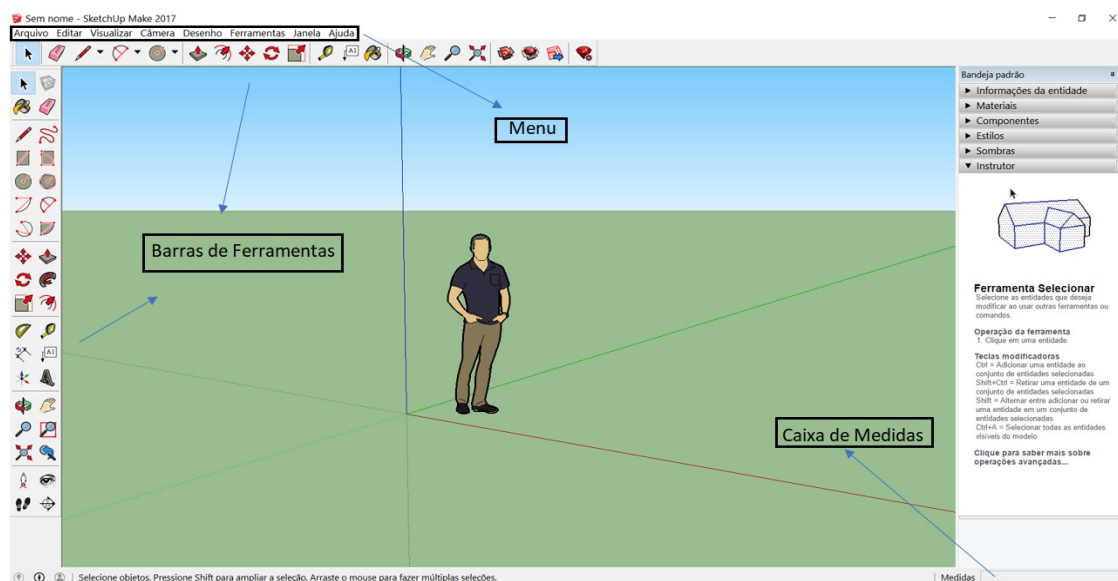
Sem nome - SketchUp Make 2017

Arquivo Editar Visualizar Câmera Desenho Ferramentas Janela Ajuda

Menu

Barras de Ferramentas

Caixa de Medidas

Bandeja padrão
► Informações da entidade
► Materiais
► Componentes
► Estilos
► Sombras
▼ Instrutor

Ferramenta Selecionar
Selecione as entidades que deseja modificar ao usar outras ferramentas ou comandos.

Operação da ferramenta
1. Clique em uma entidade.

Teclas modificadoras
Ctrl = Adicionar uma entidade ao conjunto de entidades selecionadas
Shift+Ctrl = Retirar uma entidade de um conjunto de entidades selecionadas
Shift = Alternar entre adicionar ou retirar uma entidade em um conjunto de entidades selecionadas
Ctrl+A = Selecionar todas as entidades visíveis do modelo

Clique para saber mais sobre operações avançadas...

Selecione objetos. Pressione Shift para ampliar a seleção. Arraste o mouse para fazer múltiplas seleções.

Medidas